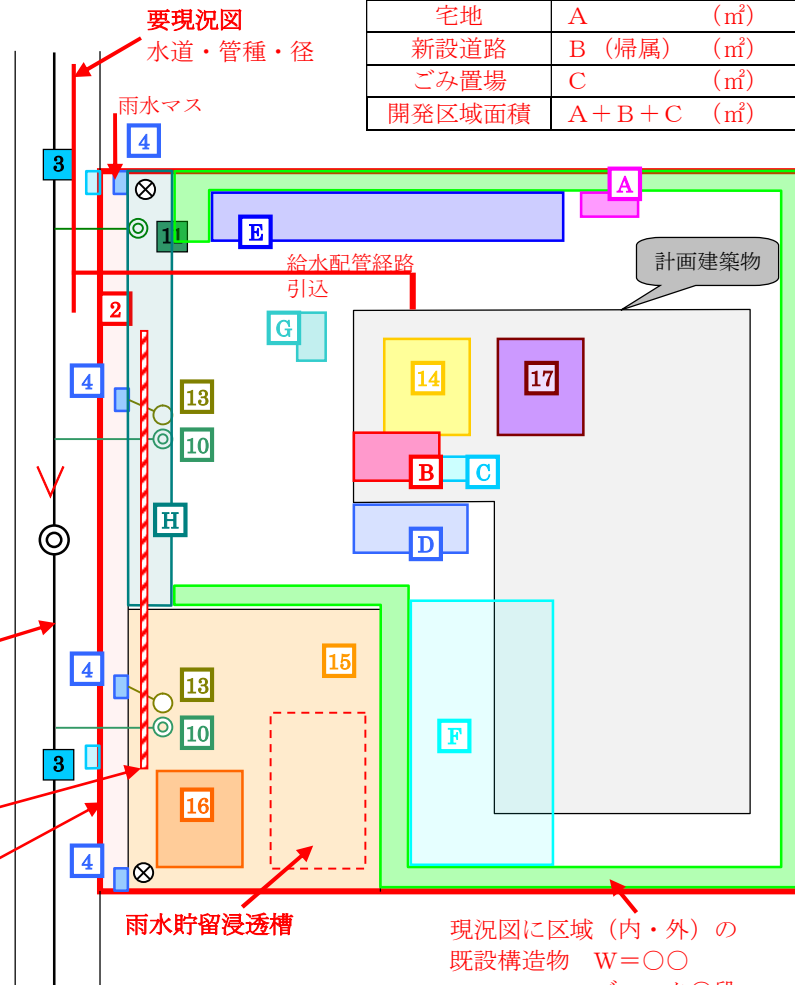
要現況図
水道・管種・径

| 宅地 | A　（㎡） |
|---|---|
| 新設道路 | B（帰属）（㎡） |
| ごみ置場 | C　（㎡） |
| 開発区域面積 | A＋B＋C　（㎡） |

雨水マス
4
3
A
E
11
給水配管経路
引込
計画建築物
2
G
4
13
10
14
17
B
C
H
D
4
13
10
15
F
3
16
4
雨水貯留浸透槽
現況図に区域（内・外）の
既設構造物　W＝○○
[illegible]